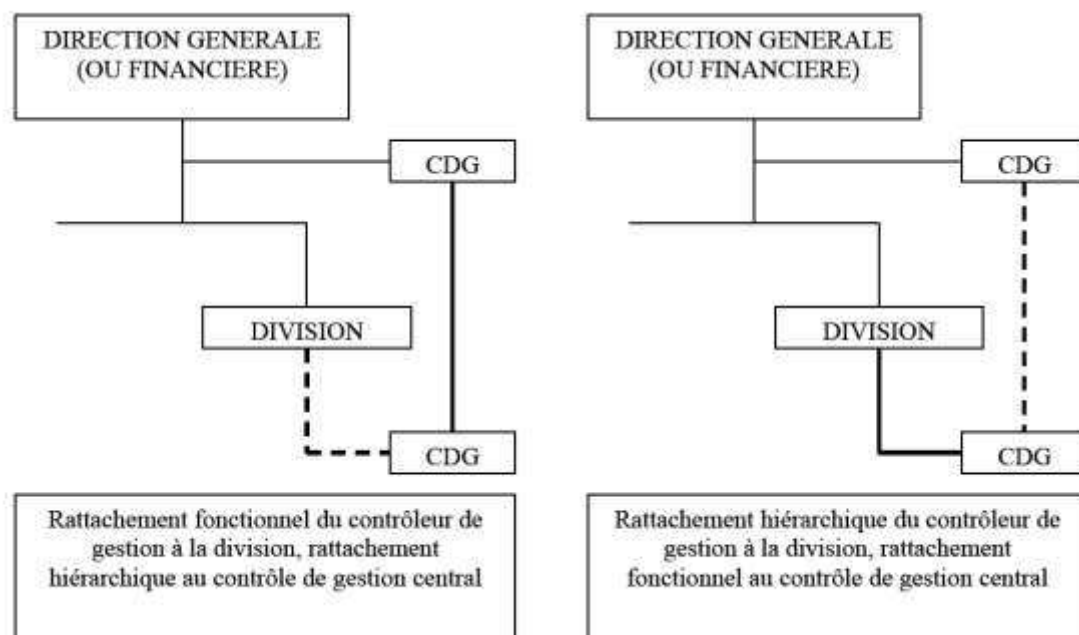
DIRECTION GENERALE (OU FINANCIERE)

CDG

DIVISION

CDG

Rattachement fonctionnel du contrôleur de gestion à la division, rattachement hiérarchique au contrôle de gestion central

DIRECTION GENERALE (OU FINANCIERE)

CDG

DIVISION

CDG

Rattachement hiérarchique du contrôleur de gestion à la division, rattachement fonctionnel au contrôle de gestion central